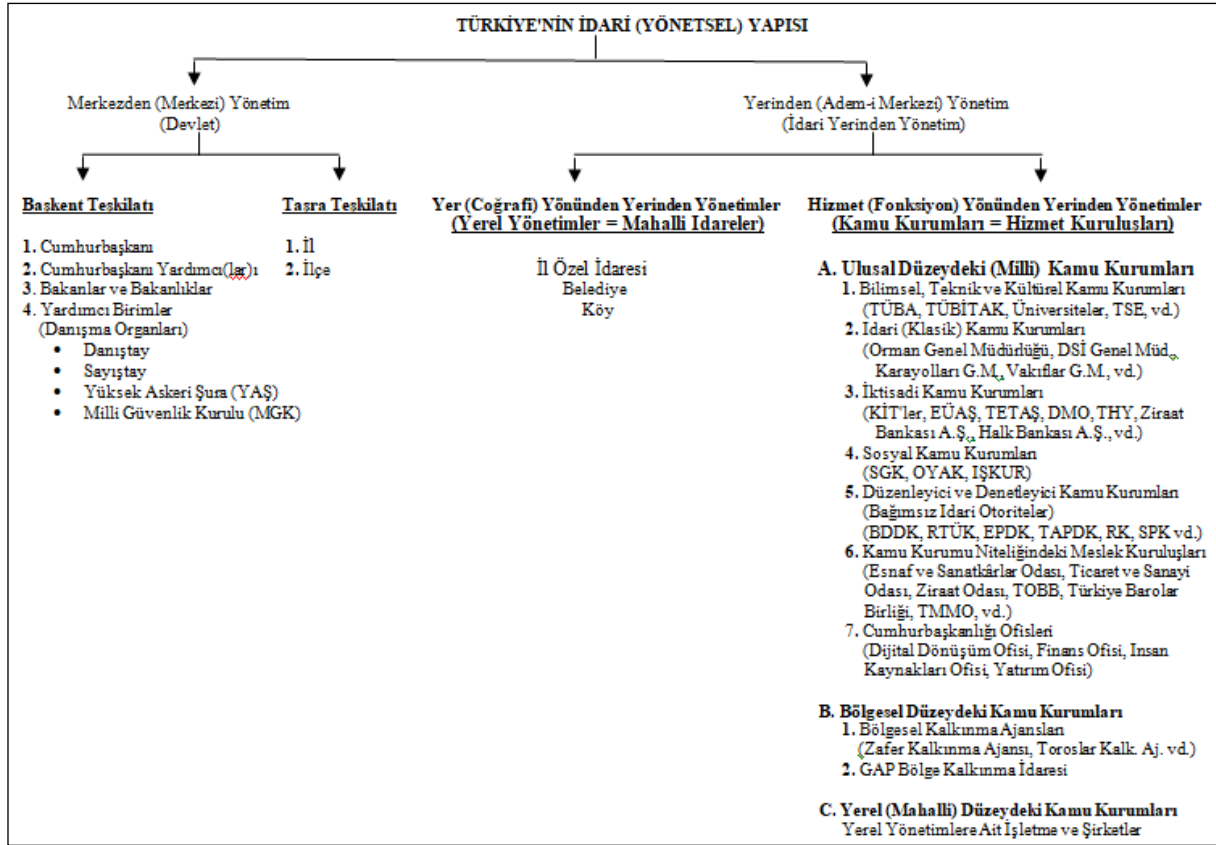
TÜRKİYE'NİN İDARİ (YÖNETSEL) YAPISI

Merkezden (Merkezi) Yönetim (Devlet)

Yerinden (Adem-i Merkezi) Yönetim (İdari Yerinden Yönetim)

Başkent Teşkilatı

1. Cumhurbaşkanı
2. Cumhurbaşkanı Yardımcı(lar)ı
3. Bakanlar ve Bakanlıklar
4. Yardımcı Birimler (Danışma Organları)
• Danıştay
• Sayıştay
• Yüksek Askeri Şura (YAŞ)
• Milli Güvenlik Kurulu (MGK)

Taşra Teşkilatı

1. İl
2. İlçe

Yer (Coğrafi) Yönünden Yerinden Yönetimler
(Yerel Yönetimler = Mahalli Idareler)

İl Özel İdaresi
Belediye
Köy

Hizmet (Fonksiyon) Yönünden Yerinden Yönetimler
(Kamu Kurumları = Hizmet Kuruluşları)

A. Ulusal Düzeydeki (Milli) Kamu Kurumları
1. Bilimsel, Teknik ve Kültürel Kamu Kurumları (TÜBA, TÜBİTAK, Üniversiteler, TSE, vd.)
2. İdari (Klasik) Kamu Kurumları (Orman Genel Müdürlüğü, DSİ Genel Müd., Karayolları G.M., Vakıflar G.M., vd.)
3. İktisadi Kamu Kurumları (KİT'ler, EÜAŞ, TETAŞ, DMO, THY, Ziraat Bankası A.Ş., Halk Bankası A.Ş., vd.)
4. Sosyal Kamu Kurumları (SGK, OYAK, IŞKUR)
5. Düzenleyici ve Denetleyici Kamu Kurumları (Bağımsız İdari Otoriteler) (BDDK, RTÜK, EPDK, TAPDK, RK, SPK vd.)
6. Kamu Kurumu Niteliğindeki Meslek Kuruluşları (Esnaf ve Sanatkârlar Odası, Ticaret ve Sanayi Odası, Ziraat Odası, TOBB, Türkiye Barolar Birliği, TMMO, vd.)
7. Cumhurbaşkanlığı Ofisleri (Dijital Dönüşüm Ofisi, Finans Ofisi, Insan Kaynakları Ofisi, Yatırım Ofisi)

B. Bölgesel Düzeydeki Kamu Kurumları
1. Bölgesel Kalkınma Ajansları (Zafer Kalkınma Ajansı, Toroslar Kalk. Aj. vd.)
2. GAP Bölge Kalkınma İdaresi

C. Yerel (Mahalli) Düzeydeki Kamu Kurumları
Yerel Yönetimlere Ait İşletme ve Şirketler